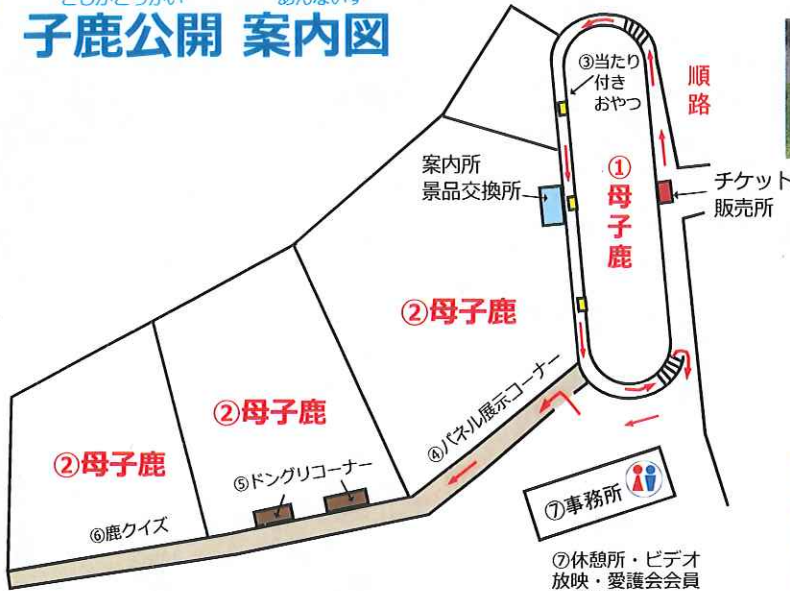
子鹿公開 案内図

順路

③当たり付きおやつ

案内所
景品交換所

①母子鹿

チケット販売所

②母子鹿

②母子鹿

②母子鹿

④パネル展示コーナー

⑤ドングリコーナー

⑥鹿クイズ

⑦事務所

⑦休憩所・ビデオ放映・愛護会会員